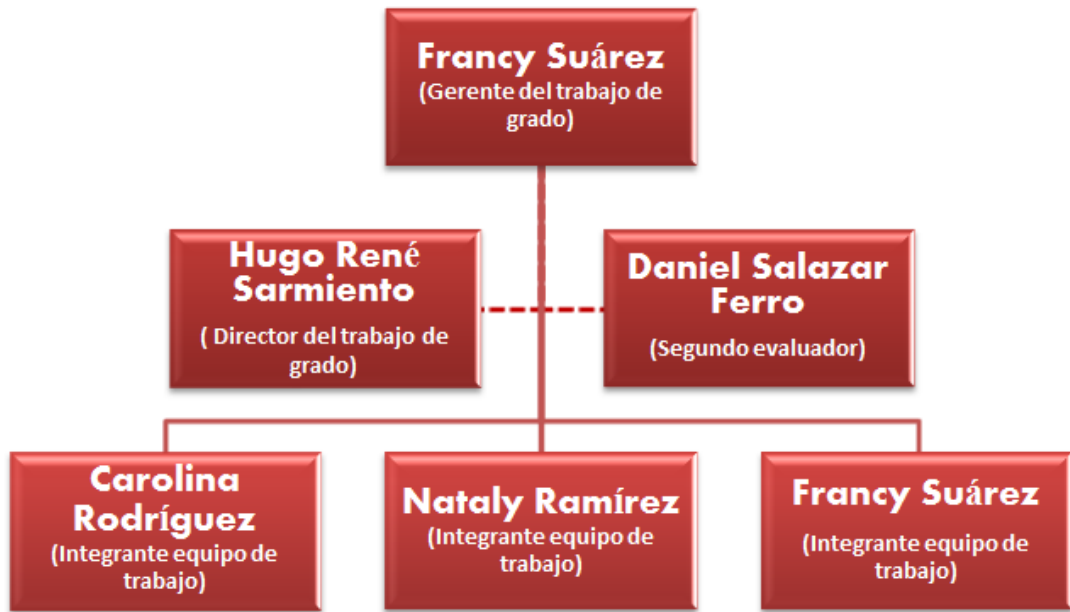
Francy Suárez
(Gerente del trabajo de grado)

Hugo René Sarmiento
( Director del trabajo de grado)

Daniel Salazar Ferro
(Segundo evaluador)

Carolina Rodríguez
(Integrante equipo de trabajo)

Nataly Ramírez
(Integrante equipo de trabajo)

Francy Suárez
(Integrante equipo de trabajo)